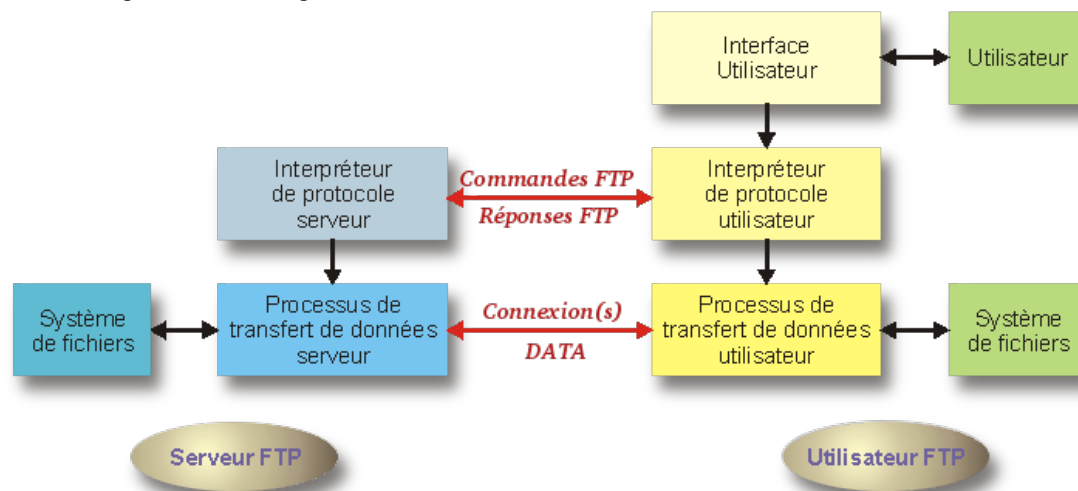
Interface Utilisateur

Utilisateur

Interpréteur de protocole serveur

Commandes FTP

Réponses FTP

Interpréteur de protocole utilisateur

Système de fichiers

Processus de transfert de données serveur

Connexion(s)

DATA

Processus de transfert de données utilisateur

Système de fichiers

Serveur FTP

Utilisateur FTP